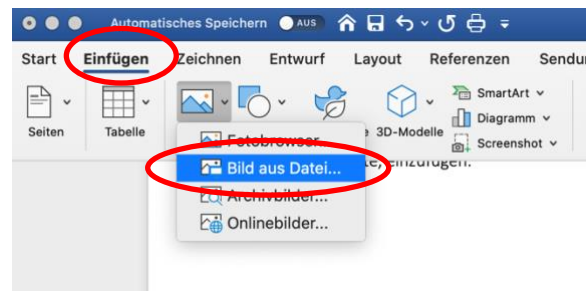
Automatisches Speichern AUS

Start Einfügen Zeichnen Entwurf Layout Referenzen Sendu

Seiten Tabelle 3D-Modelle SmartArt Diagramm Screenshot

Fotobrowser...
Bild aus Datei...
Archivbilder...
Onlinebilder...

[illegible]e, einzufügen.